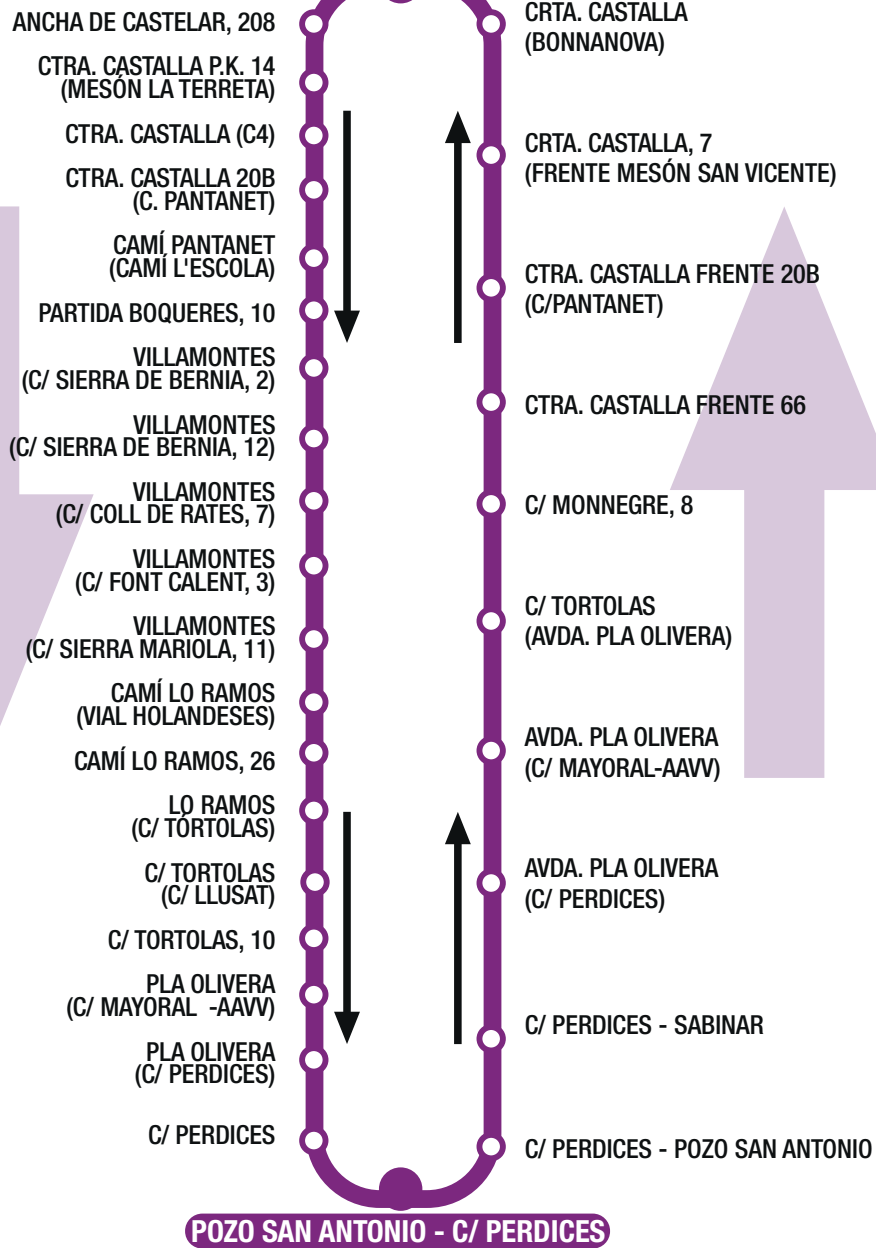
ANCHA DE CASTELAR, 208
CTRA. CASTALLA P.K. 14 (MESÓN LA TERRETA)
CTRA. CASTALLA (C4)
CTRA. CASTALLA 20B (C. PANTANET)
CAMÍ PANTANET (CAMÍ L'ESCOLA)
PARTIDA BOQUERES, 10
VILLAMONTES (C/ SIERRA DE BERNIA, 2)
VILLAMONTES (C/ SIERRA DE BERNIA, 12)
VILLAMONTES (C/ COLL DE RATES, 7)
VILLAMONTES (C/ FONT CALENT, 3)
VILLAMONTES (C/ SIERRA MARIOLA, 11)
CAMÍ LO RAMOS (VIAL HOLANDESES)
CAMÍ LO RAMOS, 26
LO RAMOS (C/ TÓRTOLAS)
C/ TORTOLAS (C/ LLUSAT)
C/ TORTOLAS, 10
PLA OLIVERA (C/ MAYORAL -AAVV)
PLA OLIVERA (C/ PERDICES)
C/ PERDICES

CRTA. CASTALLA (BONNANOVA)
CRTA. CASTALLA, 7 (FRENTE MESÓN SAN VICENTE)
CTRA. CASTALLA FRENTE 20B (C/PANTANET)
CTRA. CASTALLA FRENTE 66
C/ MONNEGRE, 8
C/ TORTOLAS (AVDA. PLA OLIVERA)
AVDA. PLA OLIVERA (C/ MAYORAL-AAVV)
AVDA. PLA OLIVERA (C/ PERDICES)
C/ PERDICES - SABINAR
C/ PERDICES - POZO SAN ANTONIO

POZO SAN ANTONIO - C/ PERDICES